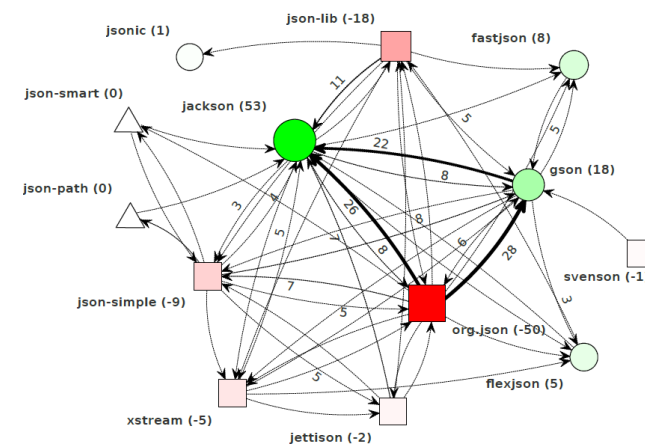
jsonic (1)
json-lib (-18)
fastjson (8)
json-smart (0)
jackson (53)
json-path (0)
gson (18)
svenson (-1
json-simple (-9)
org.json (-50)
flexjson (5)
xstream (-5)
jettison (-2)
11
5
22
5
8
3
4
5
7
26
8
8
6
28
7
5
5
3